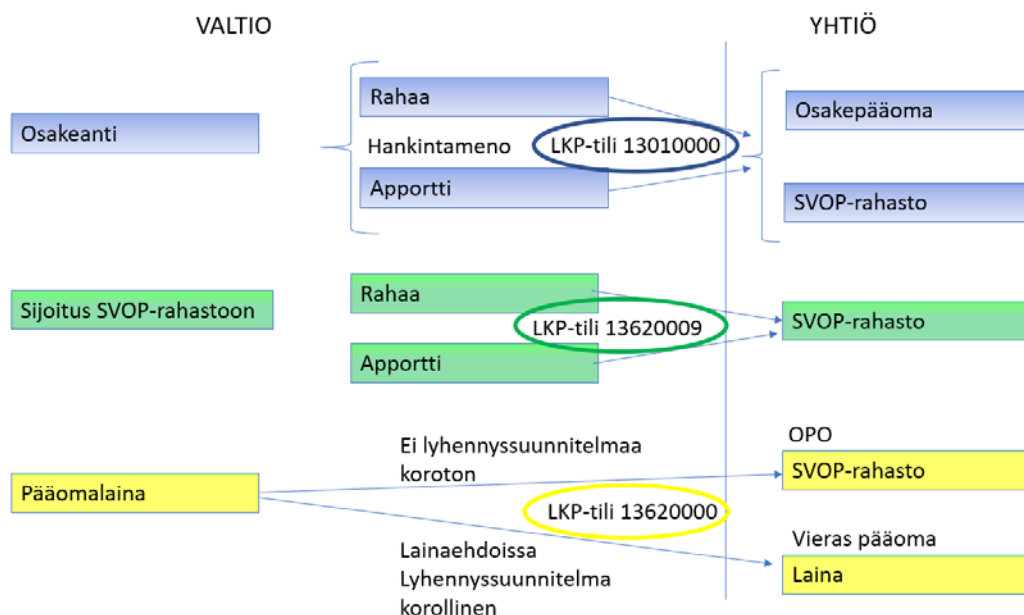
VALTIO

YHTIÖ

Osakeanti

Rahaa

Hankintameno

LKP-tili 13010000

Apportti

Osakepääoma

SVOP-rahasto

Sijoitus SVOP-rahastoon

Rahaa

LKP-tili 13620009

Apportti

SVOP-rahasto

Pääomalaina

Ei lyhennyssuunnitelmaa koroton

OPO

SVOP-rahasto

LKP-tili 13620000

Lainaehdoissa Lyhennyssuunnitelma korollinen

Vieras pääoma

Laina